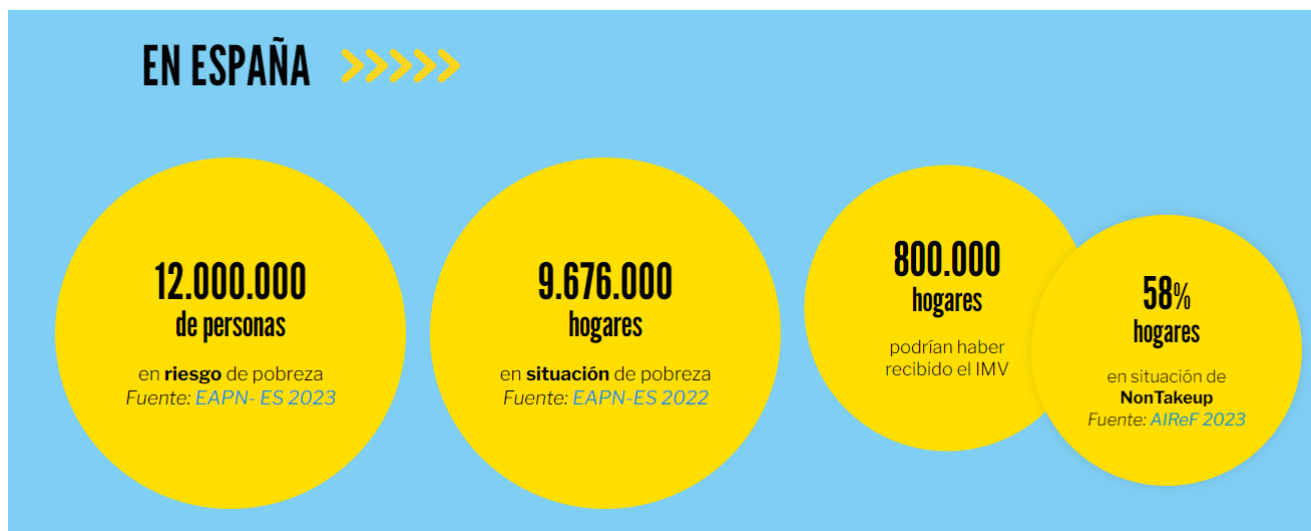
EN ESPAÑA

12.000.000 de personas

en **riesgo** de pobreza
Fuente: EAPN- ES 2023

9.676.000 hogares

en **situación** de pobreza
Fuente: EAPN-ES 2022

800.000 hogares

podrían haber recibido el IMV

58% hogares

en situación de **NonTakeup**
Fuente: AIReF 2023